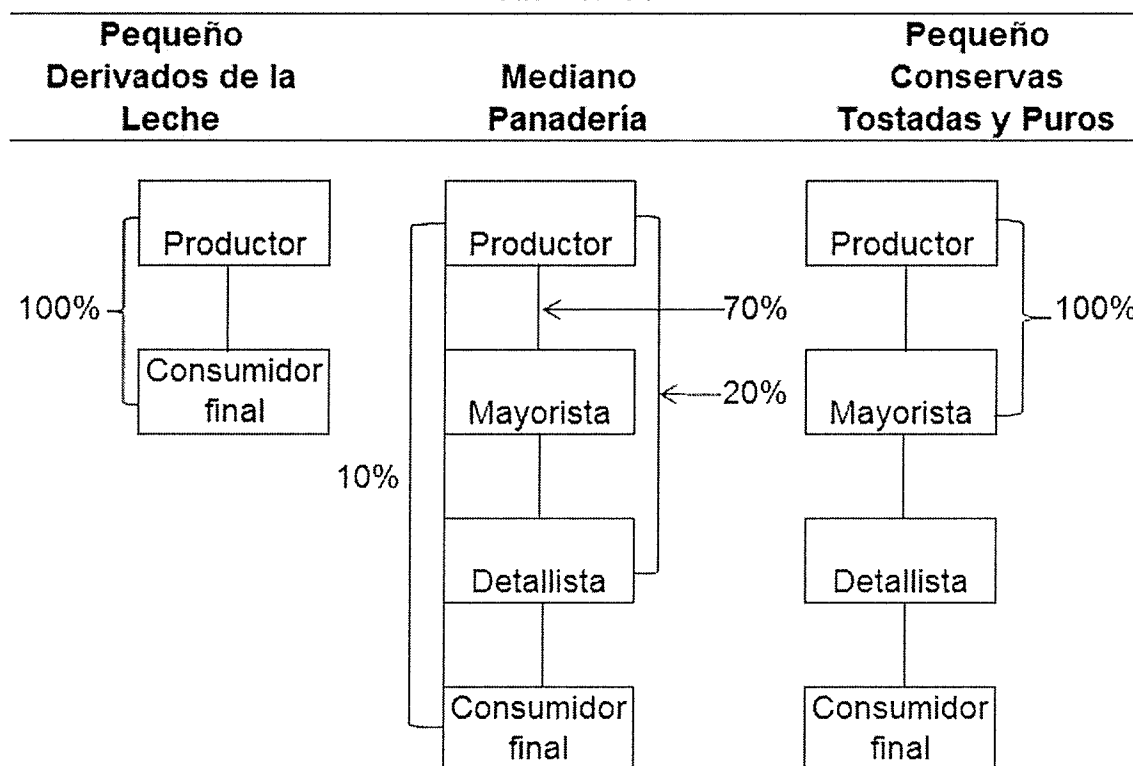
| Pequeño Derivados de la Leche | Mediano Panadería | Pequeño Conservas Tostadas y Puros |
|---|---|---|

Productor

100%

Consumidor final

Productor

70%

Mayorista

20%

10%

Detallista

Consumidor final

Productor

100%

Mayorista

Detallista

Consumidor final